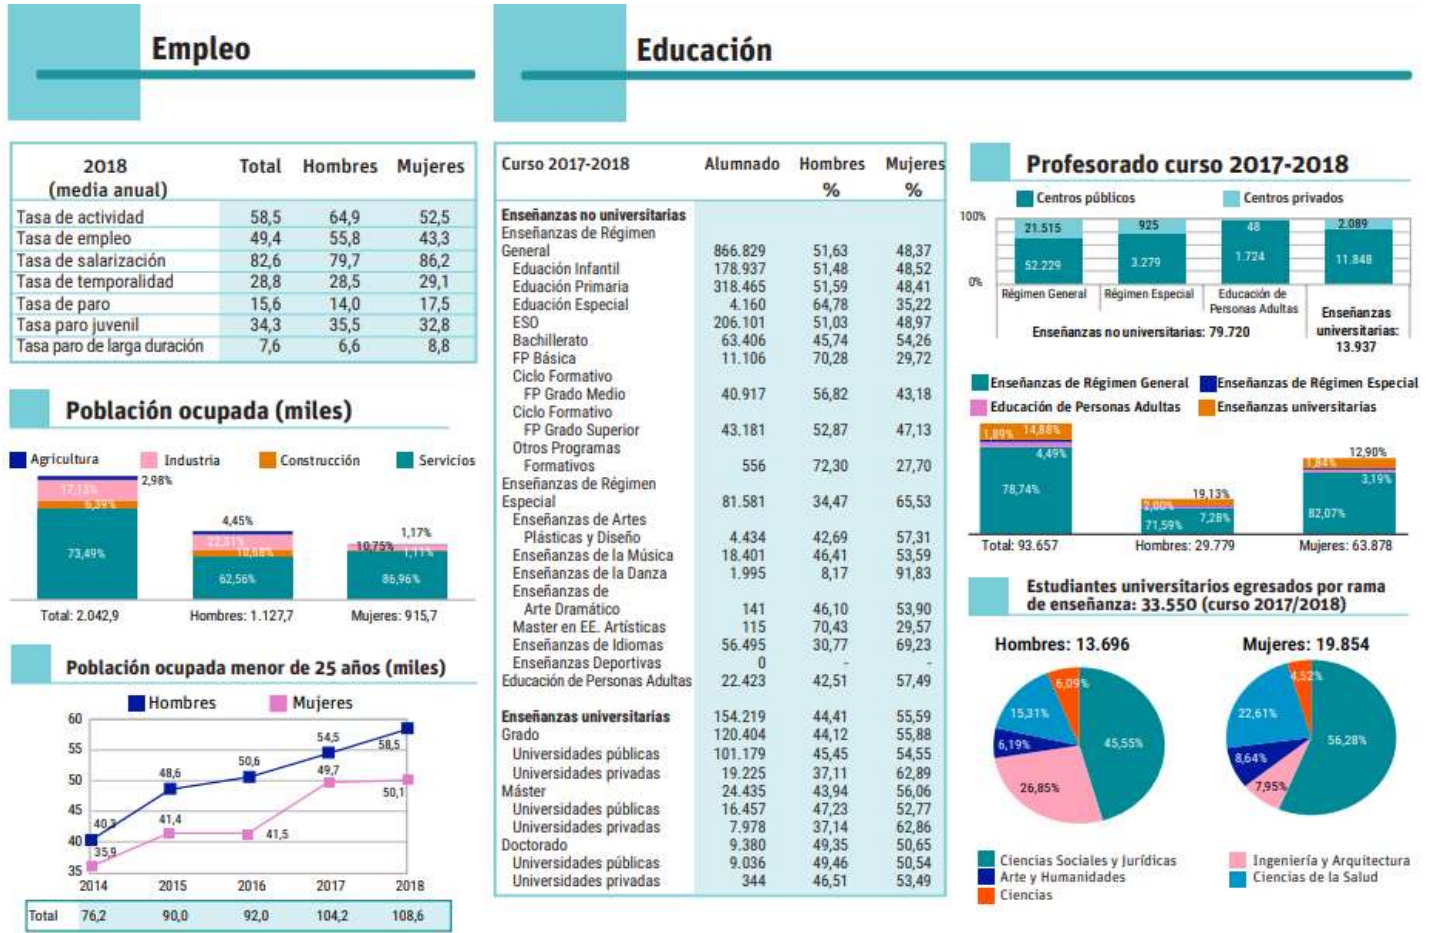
Empleo

| 2018 (media anual) | Total | Hombres | Mujeres |
|---|---|---|---|
| Tasa de actividad | 58,5 | 64,9 | 52,5 |
| Tasa de empleo | 49,4 | 55,8 | 43,3 |
| Tasa de salarización | 82,6 | 79,7 | 86,2 |
| Tasa de temporalidad | 28,8 | 28,5 | 29,1 |
| Tasa de paro | 15,6 | 14,0 | 17,5 |
| Tasa paro juvenil | 34,3 | 35,5 | 32,8 |
| Tasa paro de larga duración | 7,6 | 6,6 | 8,8 |

Población ocupada (miles)

Agricultura Industria Construcción Servicios

2,98% 17,13% 6,39% 73,49%
4,45% 22,11% 10,88% 62,56%
1,17% 10,75% 1,11% 86,96%

Total: 2.042,9 Hombres: 1.127,7 Mujeres: 915,7

Población ocupada menor de 25 años (miles)

Hombres Mujeres

60 55 50 45 40 35

40,3 48,6 50,6 54,5 58,5
35,9 41,4 41,5 49,7 50,1

| | 2014 | 2015 | 2016 | 2017 | 2018 |
|---|---|---|---|---|---|
| Total | 76,2 | 90,0 | 92,0 | 104,2 | 108,6 |

Educación

| Curso 2017-2018 | Alumnado | Hombres % | Mujeres % |
|---|---|---|---|
| Enseñanzas no universitarias | | | |
| Enseñanzas de Régimen General | 866.829 | 51,63 | 48,37 |
| Eduación Infantil | 178.937 | 51,48 | 48,52 |
| Eduación Primaria | 318.465 | 51,59 | 48,41 |
| Eduación Especial | 4.160 | 64,78 | 35,22 |
| ESO | 206.101 | 51,03 | 48,97 |
| Bachillerato | 63.406 | 45,74 | 54,26 |
| FP Básica | 11.106 | 70,28 | 29,72 |
| Ciclo Formativo FP Grado Medio | 40.917 | 56,82 | 43,18 |
| Ciclo Formativo FP Grado Superior | 43.181 | 52,87 | 47,13 |
| Otros Programas Formativos | 556 | 72,30 | 27,70 |
| Enseñanzas de Régimen Especial | 81.581 | 34,47 | 65,53 |
| Enseñanzas de Artes Plásticas y Diseño | 4.434 | 42,69 | 57,31 |
| Enseñanzas de la Música | 18.401 | 46,41 | 53,59 |
| Enseñanzas de la Danza | 1.995 | 8,17 | 91,83 |
| Enseñanzas de Arte Dramático | 141 | 46,10 | 53,90 |
| Master en EE. Artísticas | 115 | 70,43 | 29,57 |
| Enseñanzas de Idiomas | 56.495 | 30,77 | 69,23 |
| Enseñanzas Deportivas | 0 | - | - |
| Educación de Personas Adultas | 22.423 | 42,51 | 57,49 |
| Enseñanzas universitarias | 154.219 | 44,41 | 55,59 |
| Grado | 120.404 | 44,12 | 55,88 |
| Universidades públicas | 101.179 | 45,45 | 54,55 |
| Universidades privadas | 19.225 | 37,11 | 62,89 |
| Máster | 24.435 | 43,94 | 56,06 |
| Universidades públicas | 16.457 | 47,23 | 52,77 |
| Universidades privadas | 7.978 | 37,14 | 62,86 |
| Doctorado | 9.380 | 49,35 | 50,65 |
| Universidades públicas | 9.036 | 49,46 | 50,54 |
| Universidades privadas | 344 | 46,51 | 53,49 |

Profesorado curso 2017-2018

Centros públicos Centros privados

100% 0%

21.515 52.229 Régimen General
925 3.279 Régimen Especial
48 1.724 Educación de Personas Adultas
2.089 11.848 Enseñanzas universitarias: 13.937

Enseñanzas no universitarias: 79.720

Enseñanzas de Régimen General Enseñanzas de Régimen Especial Educación de Personas Adultas Enseñanzas universitarias

1,89% 14,88% 4,49% 78,74% Total: 93.657
2,00% 19,13% 7,28% 71,59% Hombres: 29.779
12,90% 1,84% 3,19% 82,07% Mujeres: 63.878

Estudiantes universitarios egresados por rama de enseñanza: 33.550 (curso 2017/2018)

Hombres: 13.696
6,09% 15,31% 6,19% 26,85% 45,55%

Mujeres: 19.854
4,52% 22,61% 8,64% 7,95% 56,28%

Ciencias Sociales y Jurídicas Arte y Humanidades Ciencias Ingeniería y Arquitectura Ciencias de la Salud